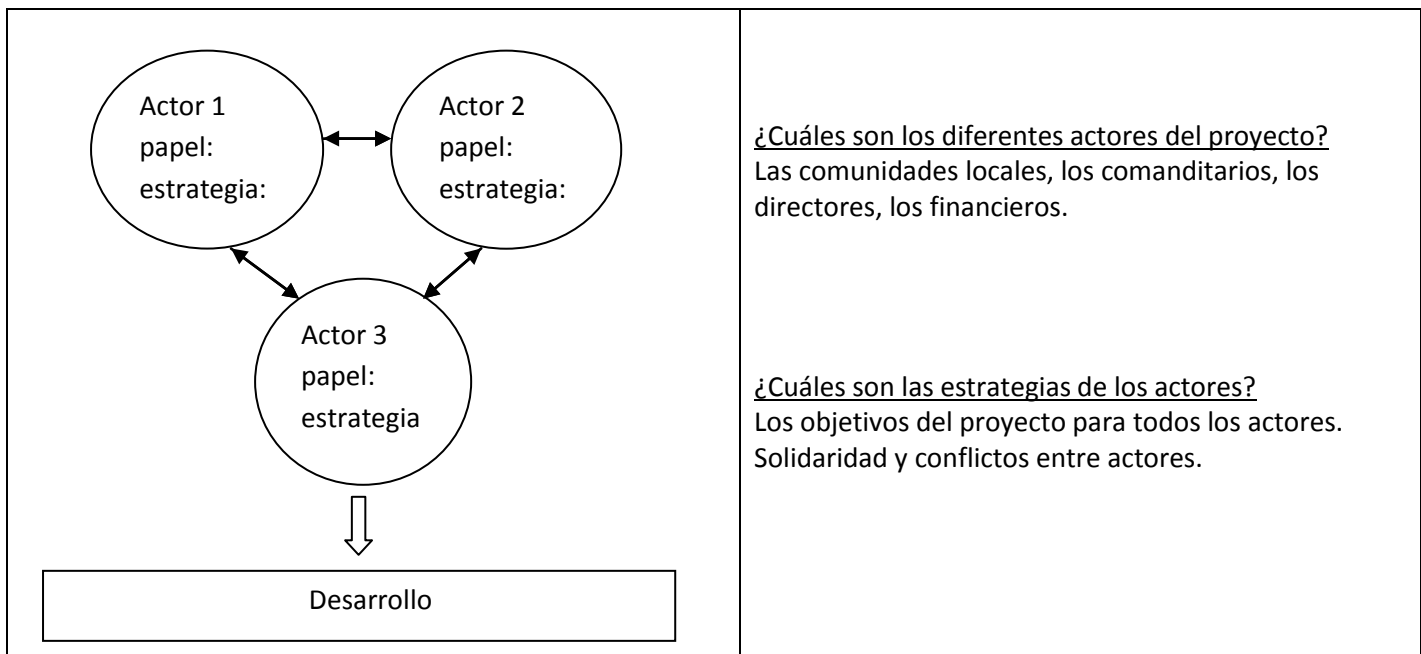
Actor 1
papel:
estrategia:

Actor 2
papel:
estrategia:

Actor 3
papel:
estrategia

Desarrollo

¿Cuáles son los diferentes actores del proyecto?
Las comunidades locales, los comanditarios, los directores, los financieros.

¿Cuáles son las estrategias de los actores?
Los objetivos del proyecto para todos los actores.
Solidaridad y conflictos entre actores.